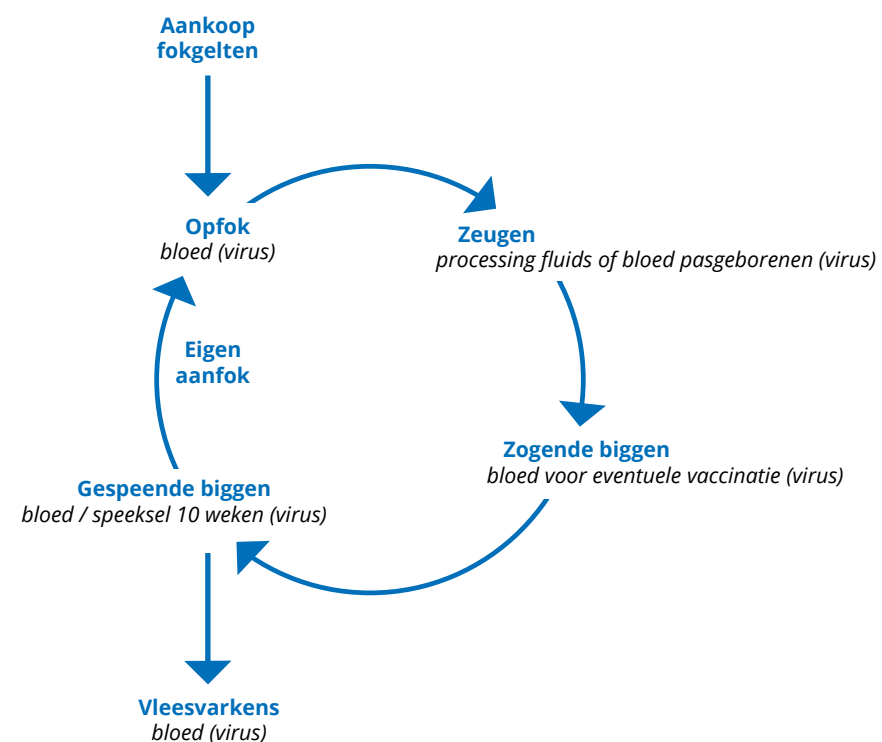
Aankoop fokgelten

Opfok
bloed (virus)

Zeugen
processing fluids of bloed pasgeborenen (virus)

Eigen aanfok

Zogende biggen
bloed voor eventuele vaccinatie (virus)

Gespeende biggen
bloed / speeksel 10 weken (virus)

Vleesvarkens
bloed (virus)